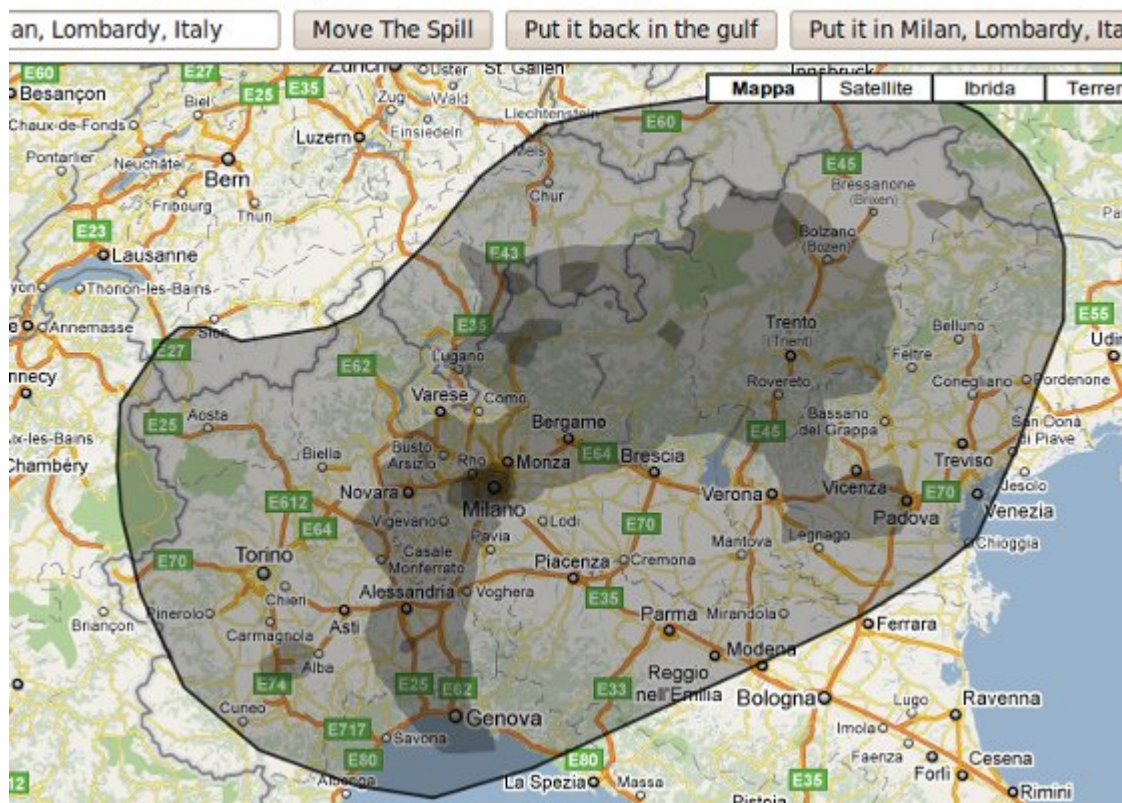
an, Lombardy, Italy

Move The Spill

Put it back in the gulf

Put it in Milan, Lombardy, Ita

Mappa

Satellite

Ibrida

Terren

E60
E27
E25
E35
Zurich
Uster
St. Gallen
Besançon
Biel
Zug
Wald
Liechtenstein
Chaux-de-Fonds
Luzern
Einsiedeln
Pontarlier
Neuchâtel
Bern
Fribourg
Thun
Chur
E60
E45
Bressanone
(Brixen)
E23
Lausanne
Thonon-les-Bains
Annemasse
E43
Bolzano
(Bozen)
E35
Trento
(Trient)
Belluno
Feltre
E55
Udin
E27
Sion
E62
Lugano
nnecy
Varese
Como
Rovereto
Bassano del Grappa
Conegliano
Pordenone
Aosta
E25
Bergamo
San Donà di Piave
x-les-Bains
Chambéry
Biella
Busto Arsizio
Rho
Monza
E64
Brescia
E45
Treviso
Novara
Milano
Verona
Vicenza
E70
Jesolo
E612
E64
Vigevano
Lodi
Padova
Venezia
Pavia
E70
Casale Monferrato
Mantova
Legnago
Chioggia
E70
Torino
Piacenza
Cremona
Alessandria
Voghera
E35
Chieri
Pinerolo
Asti
Parma
Mirandola
Ferrara
Briançon
Carmagnola
Modena
Alba
Reggio nell'Emilia
E74
E25
E62
E33
Bologna
Lugo
Ravenna
Cuneo
Genova
Imola
E717
Savona
Faenza
Cesena
E80
E80
Forlì
E60
Albenga
La Spezia
Massa
E35
Rimini
Pistoia